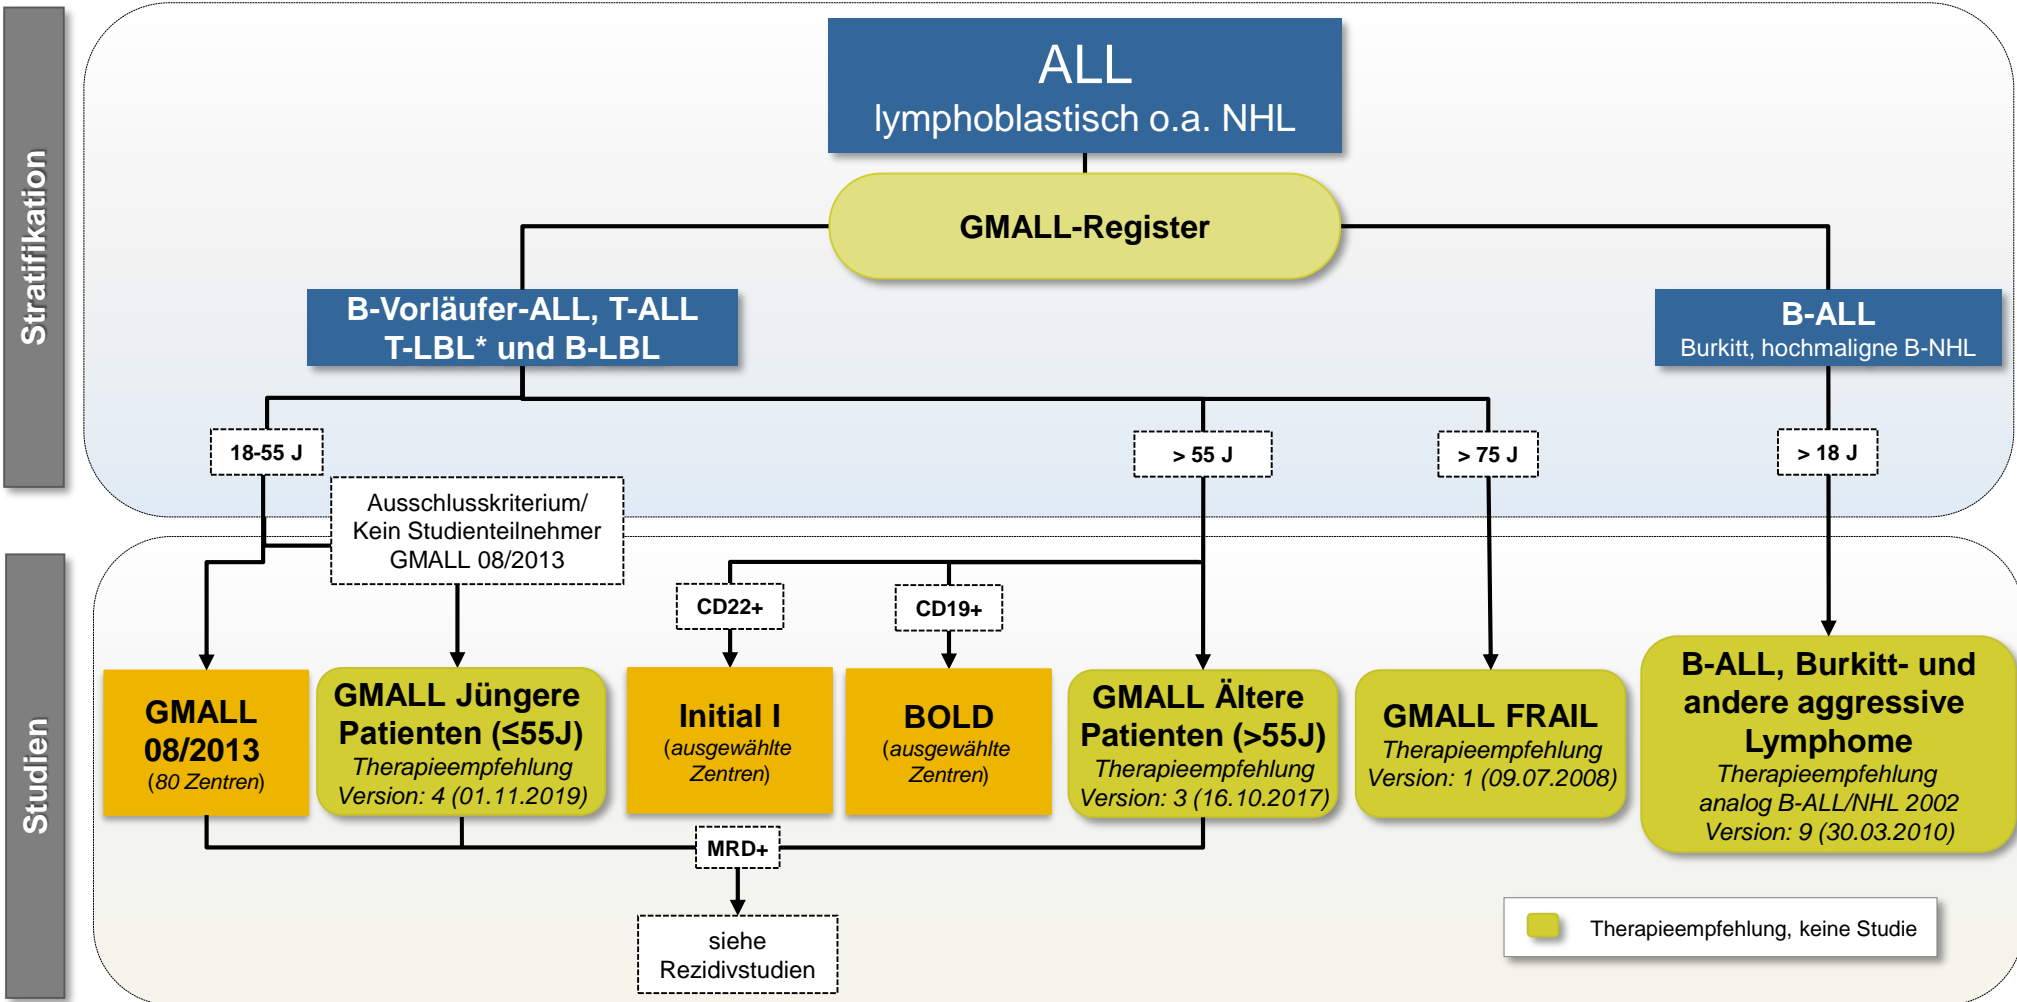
Stratifikation

ALL
lymphoblastisch o.a. NHL

GMALL-Register

B-Vorläufer-ALL, T-ALL
T-LBL* und B-LBL

B-ALL
Burkitt, hochmaligne B-NHL

18-55 J

Ausschlusskriterium/
Kein Studienteilnehmer
GMALL 08/2013

> 55 J

> 75 J

> 18 J

Studien

CD22+

CD19+

GMALL 08/2013
(80 Zentren)

GMALL Jüngere Patienten (≤55J)
Therapieempfehlung
Version: 4 (01.11.2019)

Initial I
(ausgewählte Zentren)

BOLD
(ausgewählte Zentren)

GMALL Ältere Patienten (>55J)
Therapieempfehlung
Version: 3 (16.10.2017)

GMALL FRAIL
Therapieempfehlung
Version: 1 (09.07.2008)

B-ALL, Burkitt- und andere aggressive Lymphome
Therapieempfehlung
analog B-ALL/NHL 2002
Version: 9 (30.03.2010)

MRD+

siehe
Rezidivstudien

Therapieempfehlung, keine Studie